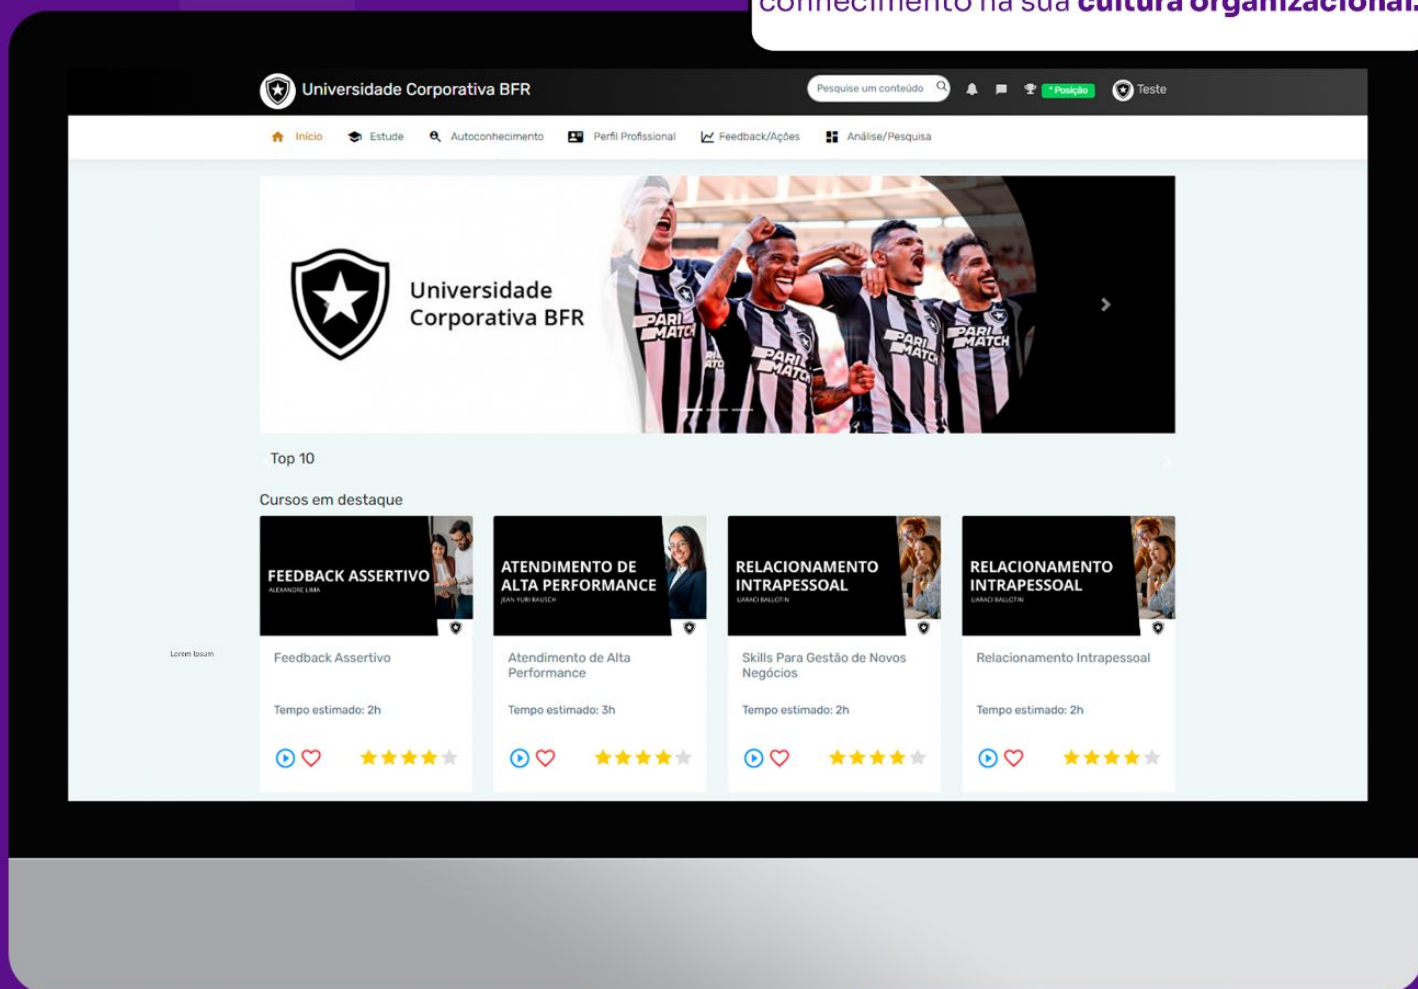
conhecimento na sua **cultura organizacional.**

Universidade Corporativa BFR

Pesquise um conteúdo

* Posição

Teste

Início Estude Autoconhecimento Perfil Profissional Feedback/Ações Análise/Pesquisa

Universidade Corporativa BFR

PARI MATCH

Top 10

Cursos em destaque

FEEDBACK ASSERTIVO
ALEXANDRE LIMA

Feedback Assertivo

Tempo estimado: 2h

ATENDIMENTO DE ALTA PERFORMANCE
JEAN YURI RAUSCH

Atendimento de Alta Performance

Tempo estimado: 3h

RELACIONAMENTO INTRAPESSOAL
LIARACI BALLOTIN

Skills Para Gestão de Novos Negócios

Tempo estimado: 2h

RELACIONAMENTO INTRAPESSOAL
LIARACI BALLOTIN

Relacionamento Intrapessoal

Tempo estimado: 2h

Lorem Ipsum